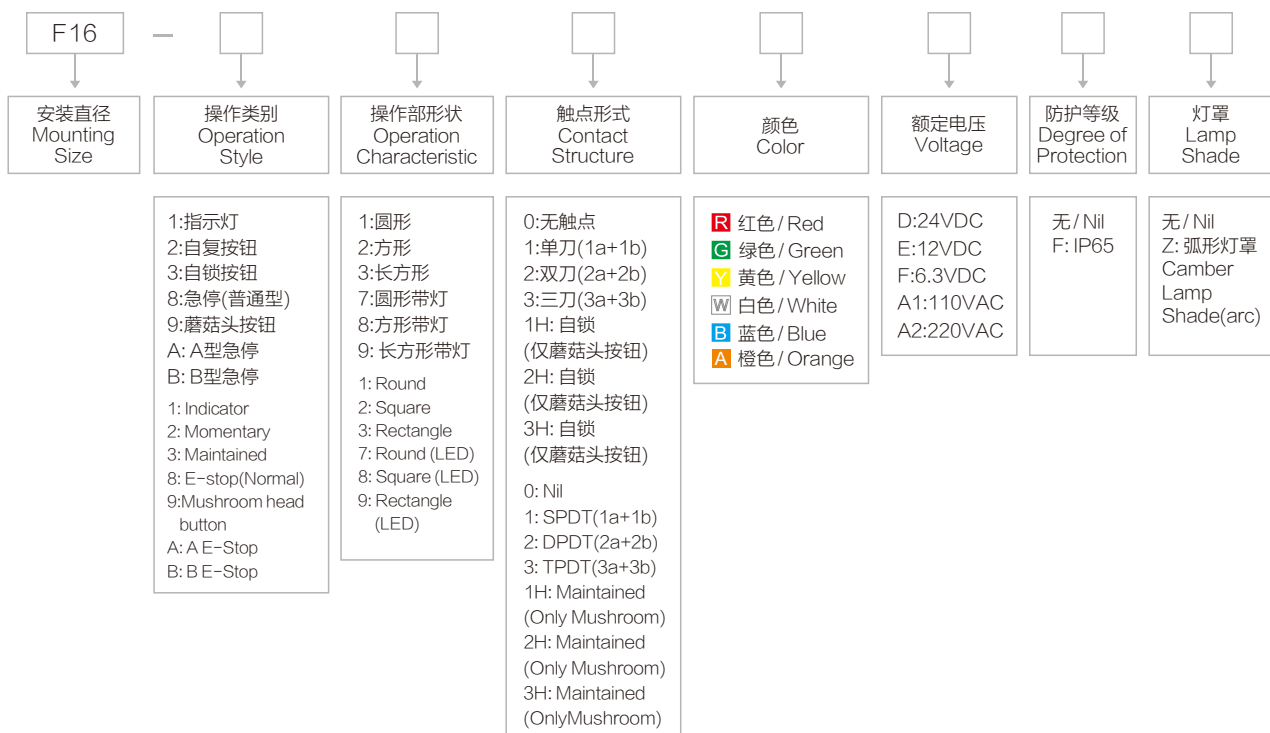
F16 —

安装直径
Mounting Size

操作类别
Operation Style

1:指示灯
2:自复按钮
3:自锁按钮
8:急停(普通型)
9:蘑菇头按钮
A: A型急停
B: B型急停

1: Indicator
2: Momentary
3: Maintained
8: E-stop(Normal)
9:Mushroom head button
A: A E-Stop
B: B E-Stop

操作部形状
Operation Characteristic

1:圆形
2:方形
3:长方形
7:圆形带灯
8:方形带灯
9: 长方形带灯

1: Round
2: Square
3: Rectangle
7: Round (LED)
8: Square (LED)
9: Rectangle (LED)

触点形式
Contact Structure

0:无触点
1:单刀(1a+1b)
2:双刀(2a+2b)
3:三刀(3a+3b)
1H: 自锁 (仅蘑菇头按钮)
2H: 自锁 (仅蘑菇头按钮)
3H: 自锁 (仅蘑菇头按钮)

0: Nil
1: SPDT(1a+1b)
2: DPDT(2a+2b)
3: TPDT(3a+3b)
1H: Maintained (Only Mushroom)
2H: Maintained (Only Mushroom)
3H: Maintained (OnlyMushroom)

颜色
Color

R 红色 / Red
G 绿色 / Green
Y 黄色 / Yellow
W 白色 / White
B 蓝色 / Blue
A 橙色 / Orange

额定电压
Voltage

D:24VDC
E:12VDC
F:6.3VDC
A1:110VAC
A2:220VAC

防护等级
Degree of Protection

无 / Nil
F: IP65

灯罩
Lamp Shade

无 / Nil
Z: 弧形灯罩 Camber Lamp Shade(arc)